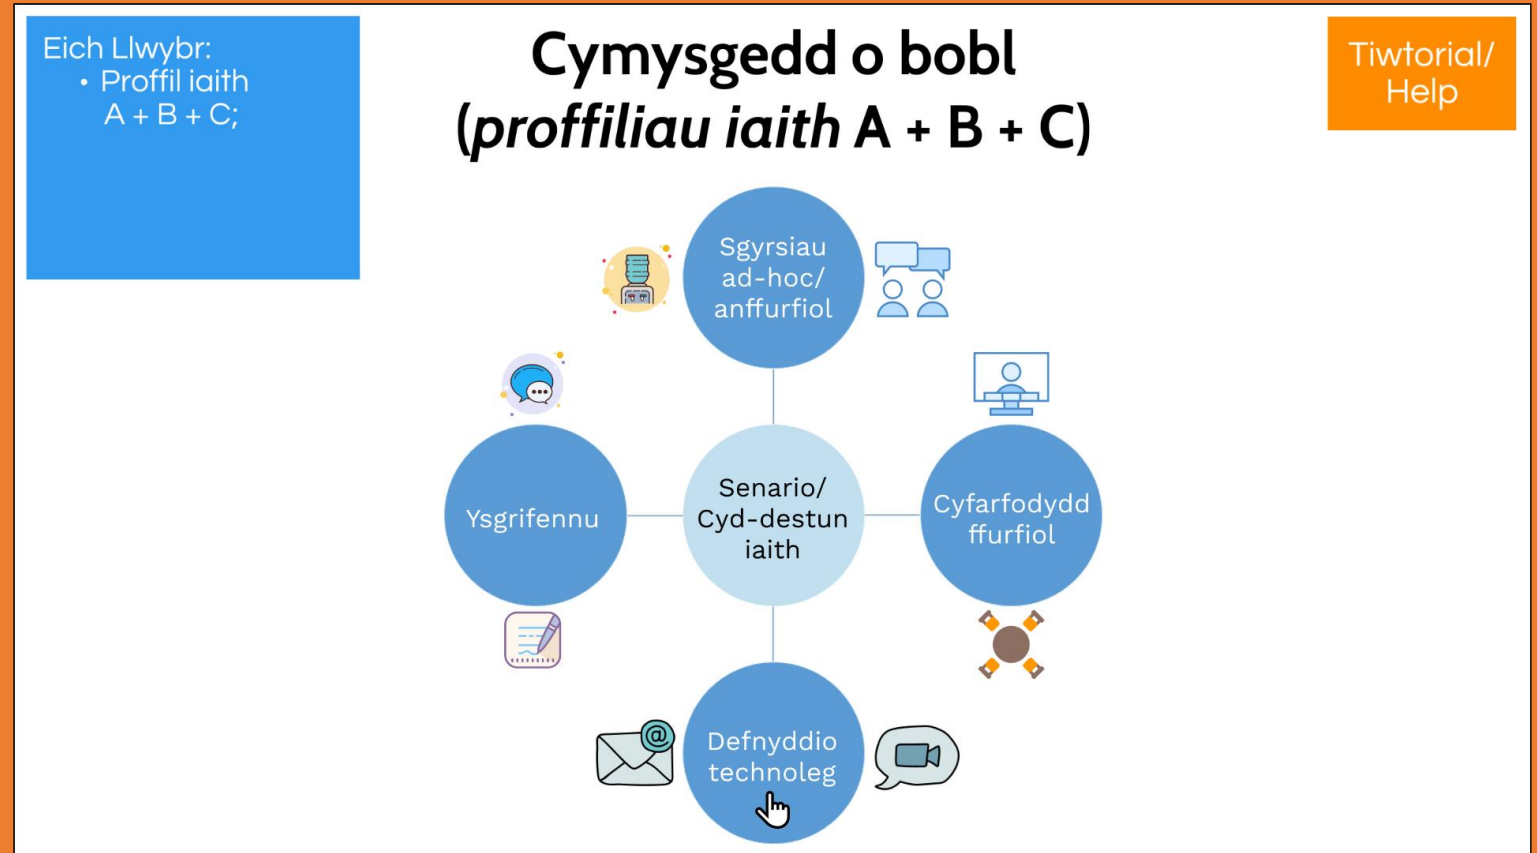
Eich Llwybr:
• Proffil iaith A + B + C;

Cymysgedd o bobl (*proffiliau iaith* A + B + C)

Tiwtorial/ Help

Sgyrsiau ad-hoc/ anffurfiol

Ysgrifennu

Senario/ Cyd-destun iaith

Cyfarfodydd ffurfiol

Defnyddio technoleg